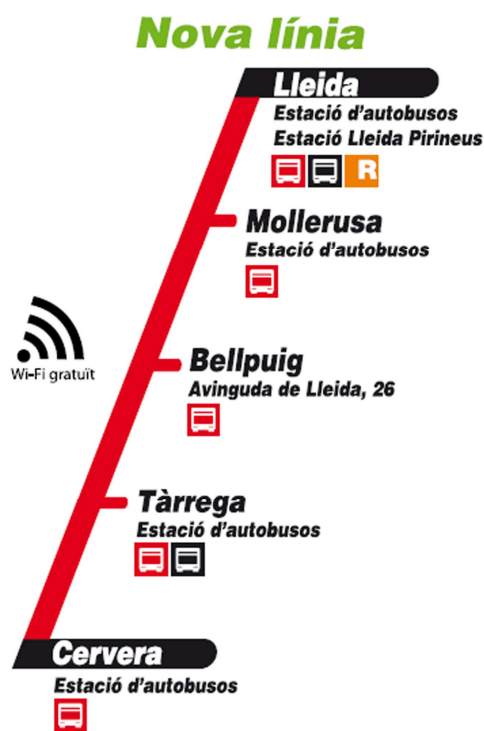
Nova línia

Lleida
Estació d'autobusos
Estació Lleida Pirineus
R

Mollerusa
Estació d'autobusos

Wi-Fi gratuït

Bellpuig
Avinguda de Lleida, 26

Tàrrega
Estació d'autobusos

Cervera
Estació d'autobusos